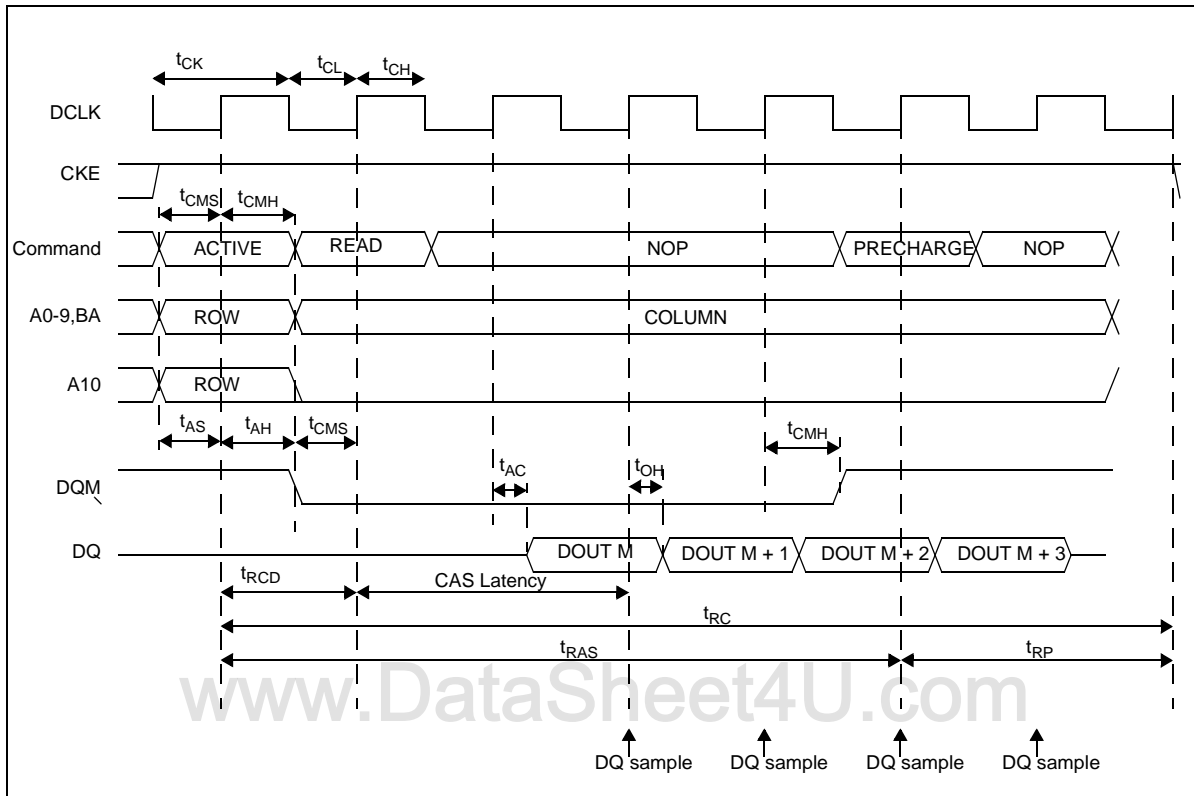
$t_{CK}$ $t_{CL}$ $t_{CH}$

DCLK

CKE

$t_{CMS}$ $t_{CMH}$

Command ACTIVE READ NOP PRECHARGE NOP

A0-9,BA ROW COLUMN

A10 ROW

$t_{AS}$ $t_{AH}$ $t_{CMS}$ $t_{CMH}$

$t_{AC}$ $t_{OH}$

DQM

DQ DOUT M DOUT M + 1 DOUT M + 2 DOUT M + 3

$t_{RCD}$ CAS Latency

$t_{RC}$

$t_{RAS}$ $t_{RP}$

www.DataSheet4U.com

DQ sample DQ sample DQ sample DQ sample